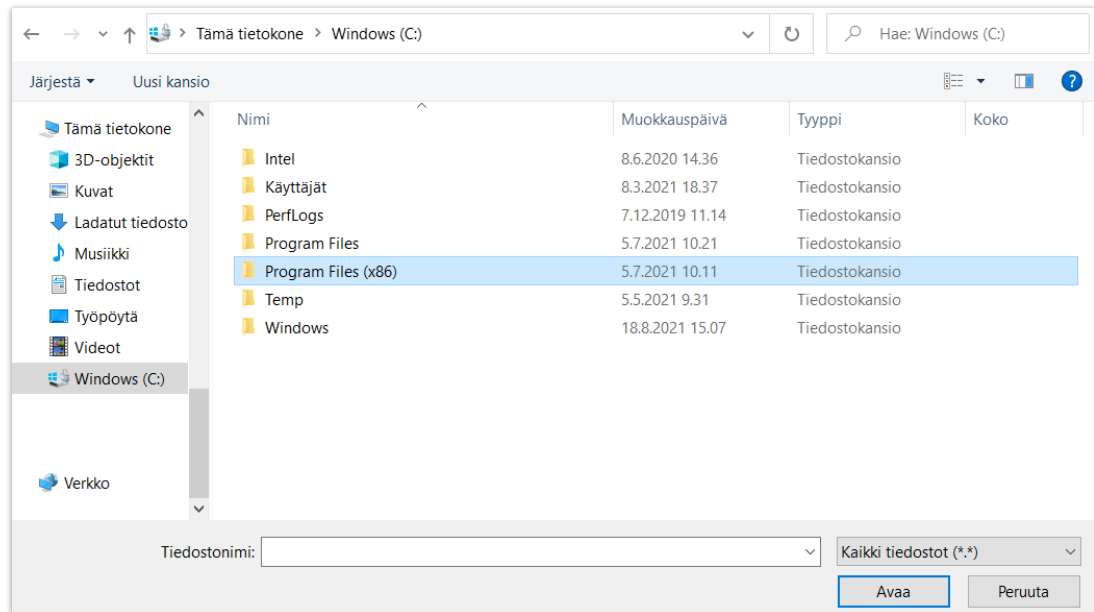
Tämä tietokone > Windows (C:)

Hae: Windows (C:)

Järjestä ▾ Uusi kansio

Tämä tietokone
3D-objektit
Kuvat
Ladatut tiedosto
Musiikki
Tiedostot
Työpöytä
Videot
Windows (C:)

Verkko

| Nimi | Muokkauspäivä | Tyyppi | Koko |
|---|---|---|---|
| Intel | 8.6.2020 14.36 | Tiedostokansio | |
| Käyttäjät | 8.3.2021 18.37 | Tiedostokansio | |
| PerfLogs | 7.12.2019 11.14 | Tiedostokansio | |
| Program Files | 5.7.2021 10.21 | Tiedostokansio | |
| Program Files (x86) | 5.7.2021 10.11 | Tiedostokansio | |
| Temp | 5.5.2021 9.31 | Tiedostokansio | |
| Windows | 18.8.2021 15.07 | Tiedostokansio | |

Tiedostonimi:
Kaikki tiedostot (*.*)
Avaa
Peruuta